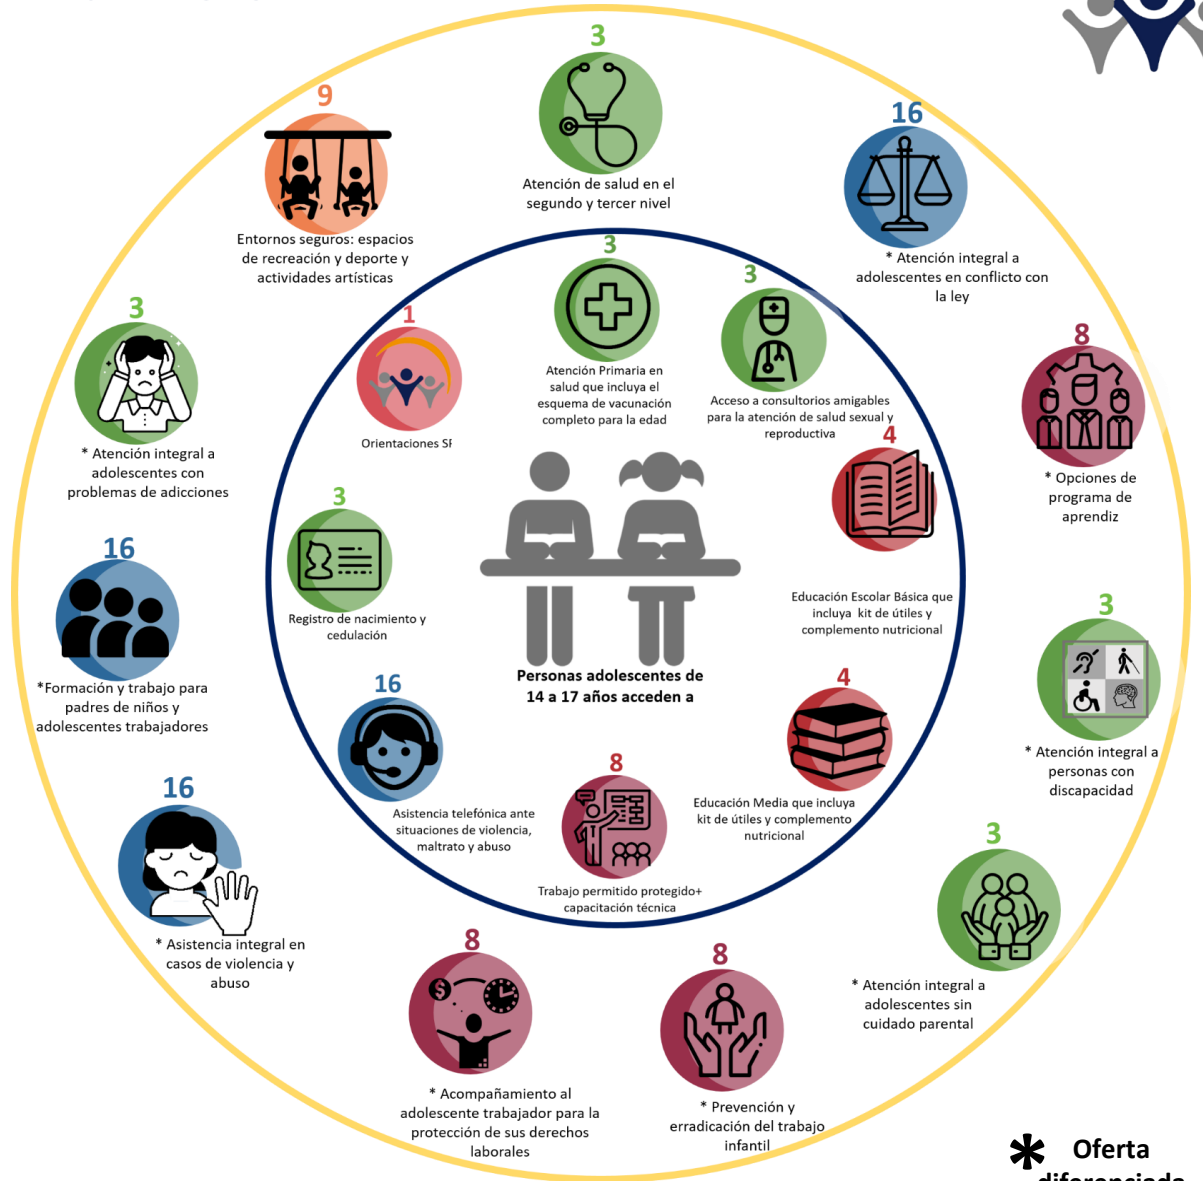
3
Atención de salud en el segundo y tercer nivel

9
Entornos seguros: espacios de recreación y deporte y actividades artísticas

16
* Atención integral a adolescentes en conflicto con la ley

3
* Atención integral a adolescentes con problemas de adicciones

8
* Opciones de programa de aprendiz

16
*Formación y trabajo para padres de niños y adolescentes trabajadores

3
* Atención integral a personas con discapacidad

16
* Asistencia integral en casos de violencia y abuso

3
* Atención integral a adolescentes sin cuidado parental

8
* Acompañamiento al adolescente trabajador para la protección de sus derechos laborales

8
* Prevención y erradicación del trabajo infantil

3
Atención Primaria en salud que incluya el esquema de vacunación completo para la edad

3
Acceso a consultorios amigables para la atención de salud sexual y reproductiva

1
Orientaciones SF

4
Educación Escolar Básica que incluya kit de útiles y complemento nutricional

3
Registro de nacimiento y cedulación

Personas adolescentes de 14 a 17 años acceden a

16
Asistencia telefónica ante situaciones de violencia, maltrato y abuso

4
Educación Media que incluya kit de útiles y complemento nutricional

8
Trabajo permitido protegido+ capacitación técnica

* Oferta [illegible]